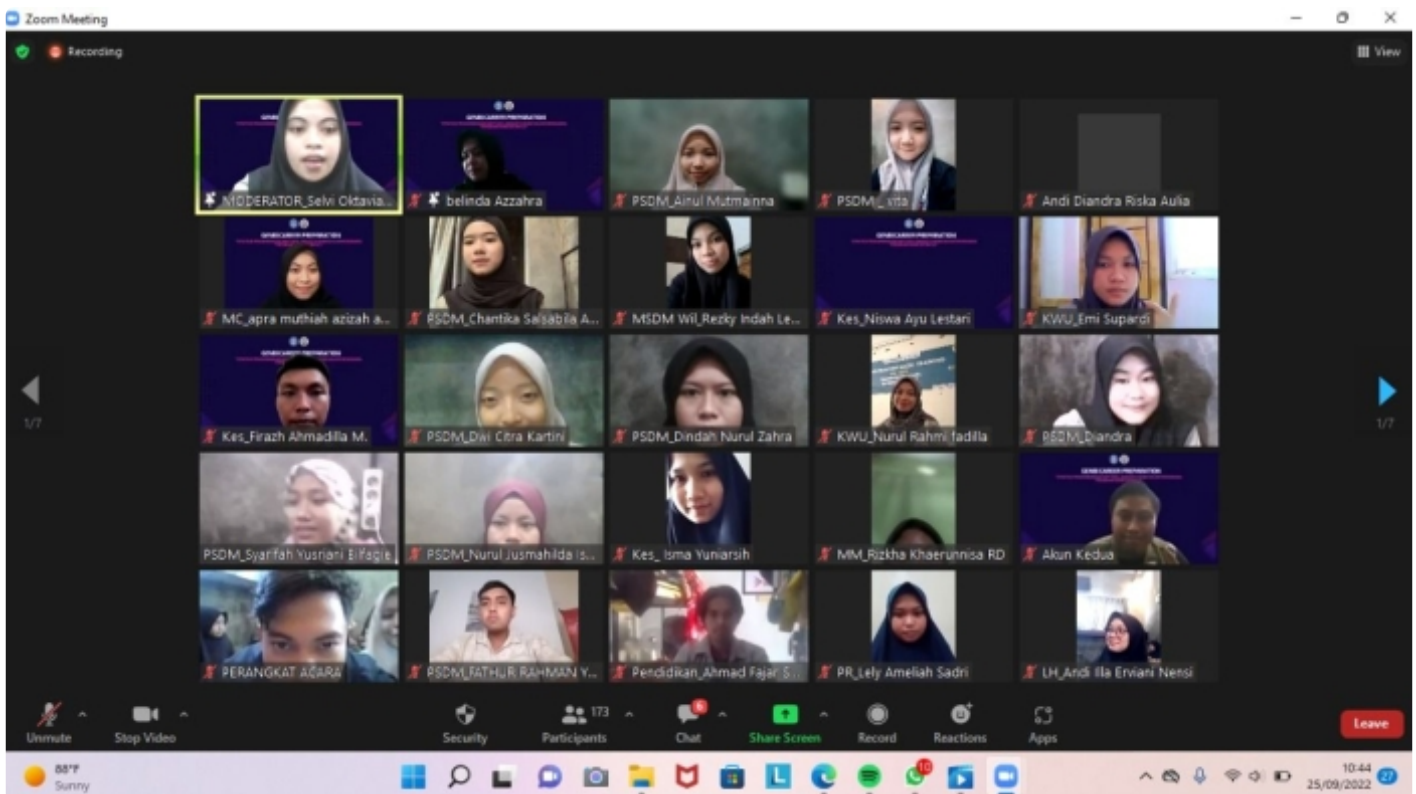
Zoom Meeting

Recording

View

MODERATOR_Selvi Oktavia...
belinda Azzahra
PSDM_Ainul Mutmainna
PSDM_ vita
Andi Diandra Riska Aulia
MC_apra muthiah azizah a...
PSDM_Chantika Salsabila A...
MSDM Wil_Rezky Indah Le...
Kes_Niswa Ayu Lestari
KWU_Emi Supardi
Kes_Firazh Ahmadilla M.
PSDM_Dwi Citra Kartini
PSDM_Dindah Nurul Zahra
KWU_Nurul Rahmi fadilla
PSDM_Diandra
PSDM_Syarifah Yusriani El fagie
PSDM_Nurul Jusmahilda is...
Kes_ Isma Yuniarsih
MM_Rizkha Khaerunnisa RD
Akun Kedua
PERANGKAT ACARA
PSDM_FATHUR RAHMAN Y...
Pendidikan_Ahmad Fajar S...
PR_Lely Ameliah Sadri
LH_Andi Illa Erviani Nensi

1/7
1/7

Unmute
Stop Video
Security
173
Participants
6
Chat
Share Screen
Record
Reactions
Apps
Leave

88°F
Sunny
10
10:44
25/09/2022
27